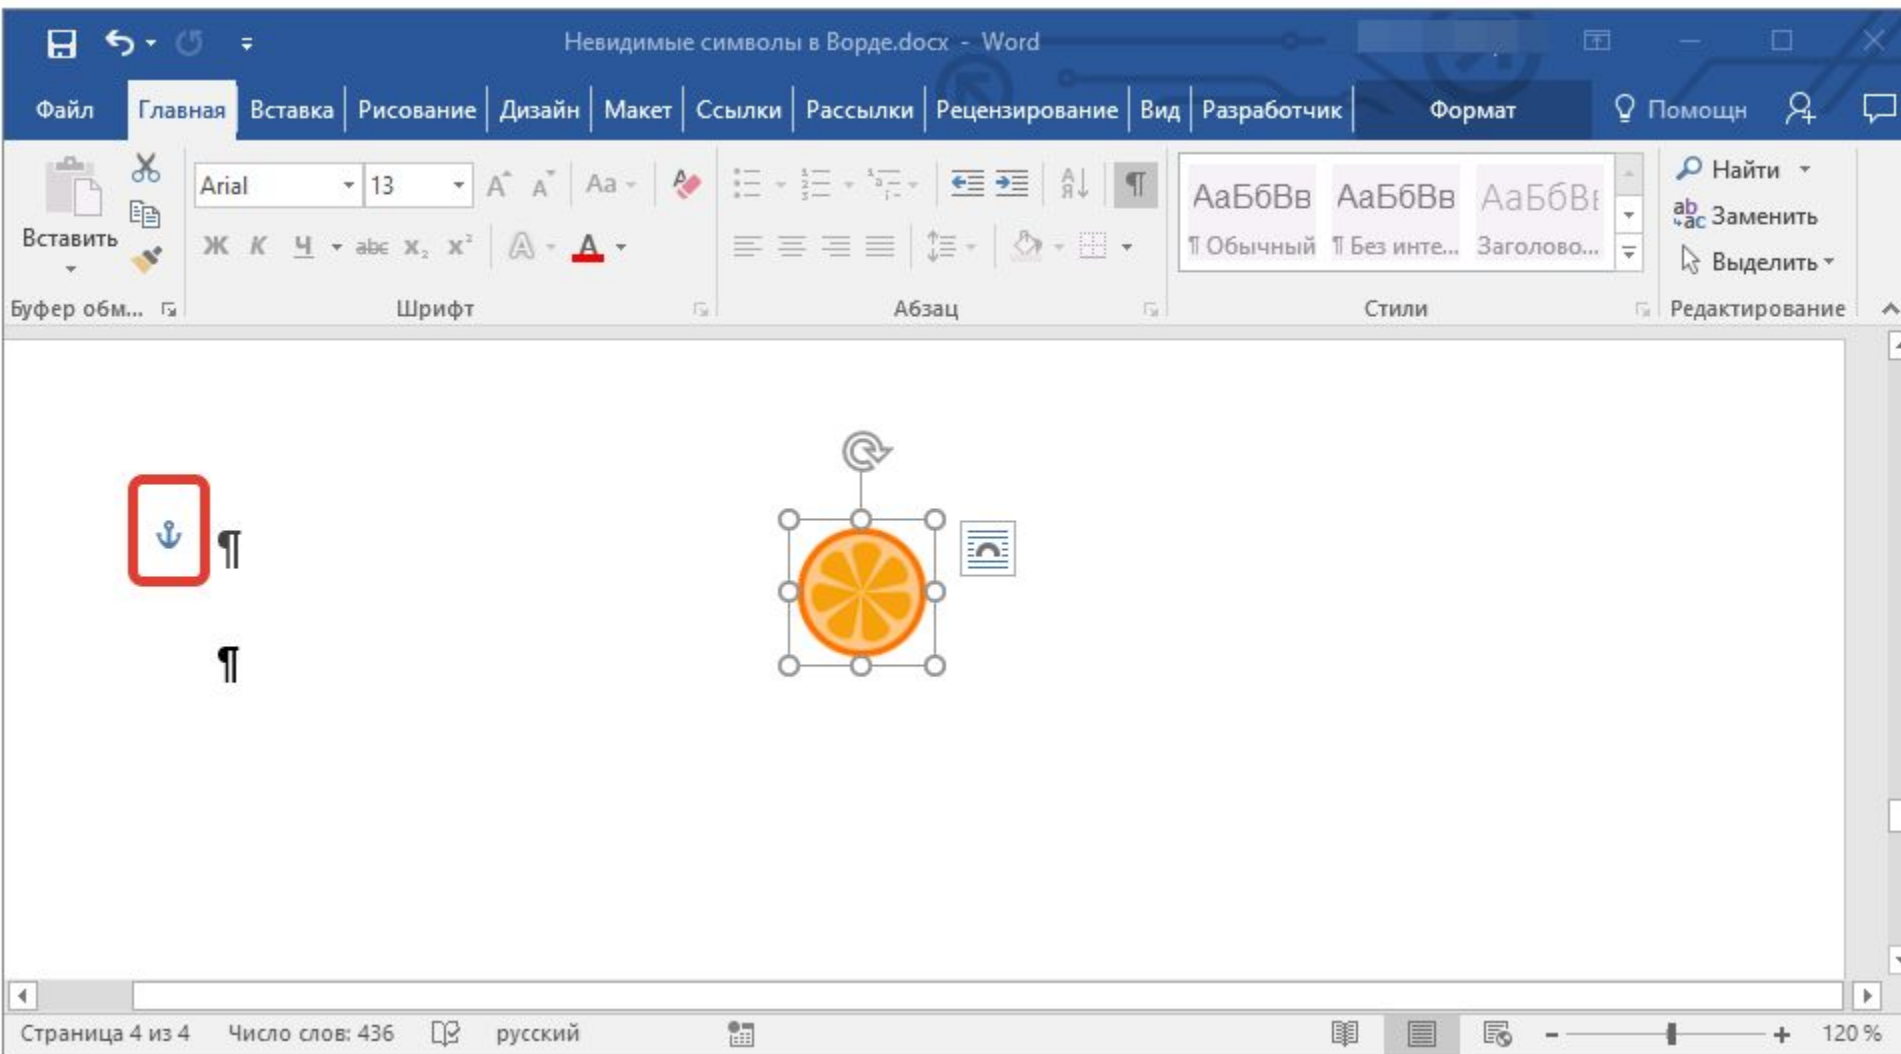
Невидимые символы в Ворде.docx - Word

Файл Главная Вставка Рисование Дизайн Макет Ссылки Рассылки Рецензирование Вид Разработчик Формат Помощн

Вставить
Буфер обм...

Arial 13
Aa
Ж К Ч abc $x_2$ $x^2$
A
Шрифт

¶
Абзац

АаБбВв АаБбВв АаБбВв
¶ Обычный ¶ Без инте... Заголово...
Стили

Найти
Заменить
Выделить
Редактирование

¶

¶

Страница 4 из 4 Число слов: 436 русский 120 %